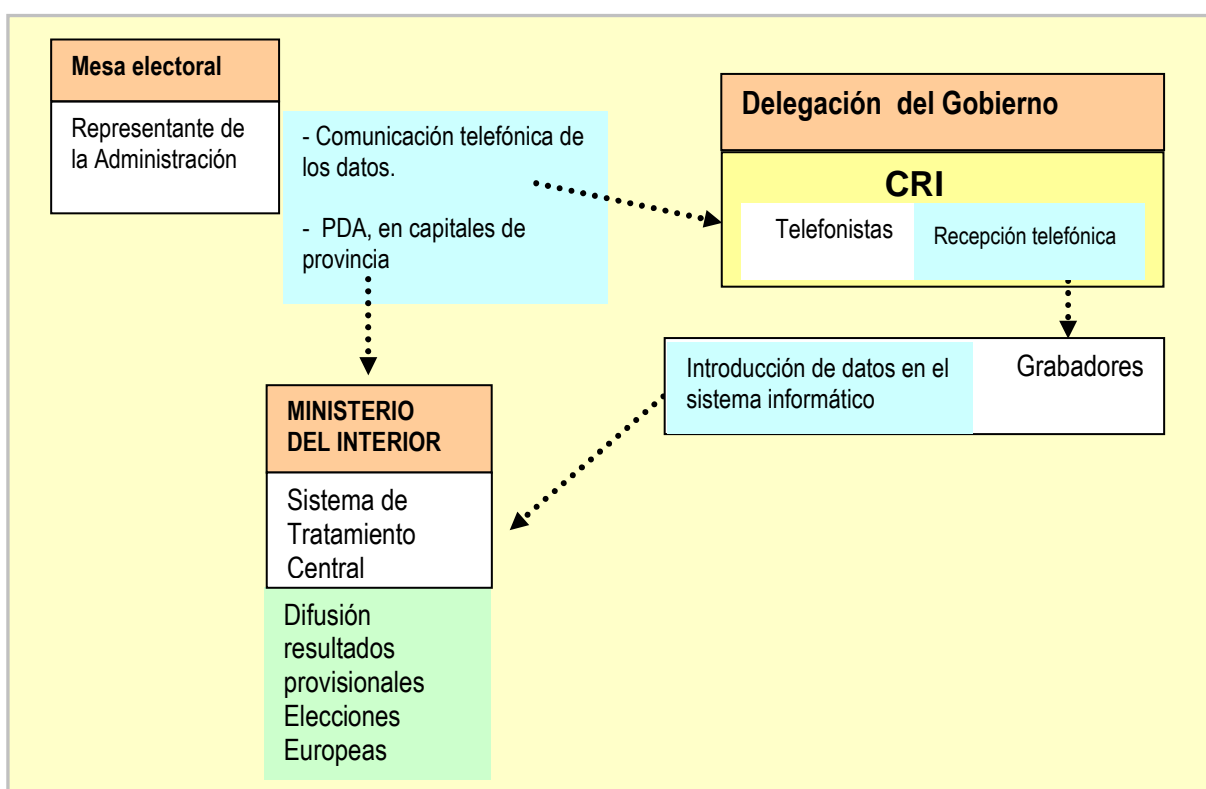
Mesa electoral

Representante de la Administración

- Comunicación telefónica de los datos.

- PDA, en capitales de provincia

Delegación del Gobierno

CRI

Telefonistas

Recepción telefónica

Introducción de datos en el sistema informático

Grabadores

MINISTERIO DEL INTERIOR

Sistema de Tratamiento Central

Difusión resultados provisionales Elecciones Europeas